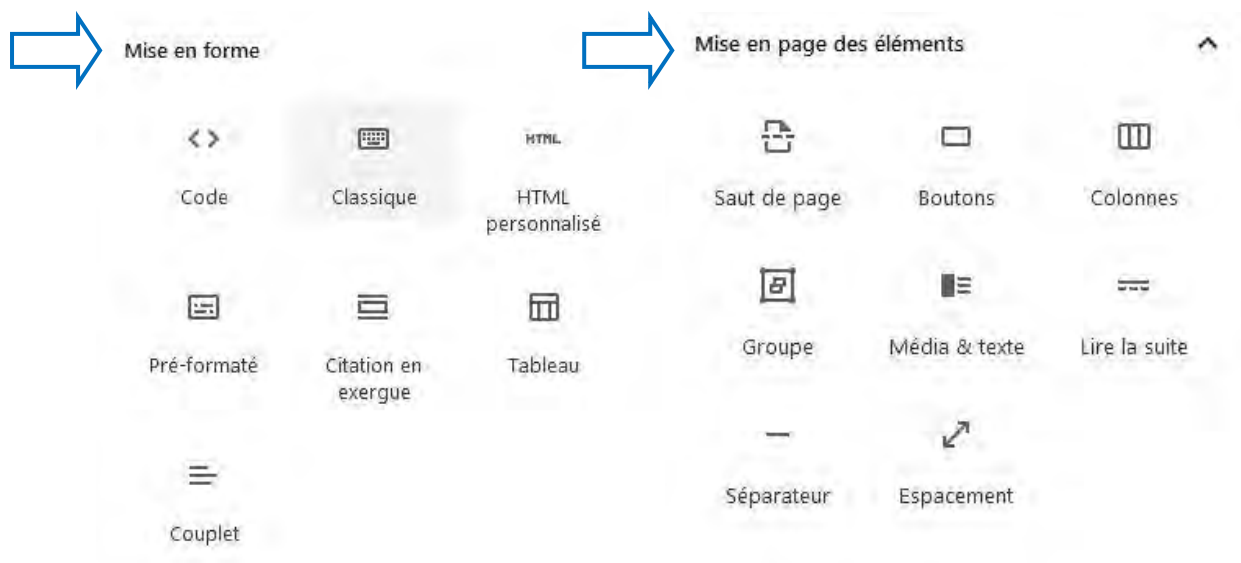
Mise en forme

<>
Code

Classique

HTML
HTML personnalisé

Pré-formaté

Citation en exergue

Tableau

Couplet

Mise en page des éléments

Saut de page

Boutons

Colonnes

Groupe

Média & texte

Lire la suite

Séparateur

Espacement